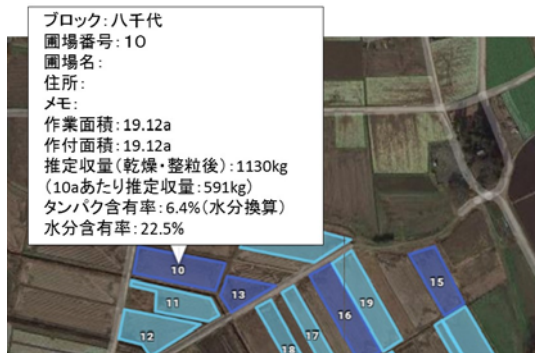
ブロック：八千代
圃場番号：10
圃場名：
住所：
メモ：
作業面積：19.12a
作付面積：19.12a
推定収量（乾燥・整粒後）：1130kg
（10aあたり推定収量：591kg）
タンパク含有率：6.4%（水分換算）
水分含有率：22.5%

10
11
13
12
17
18
16
19
15